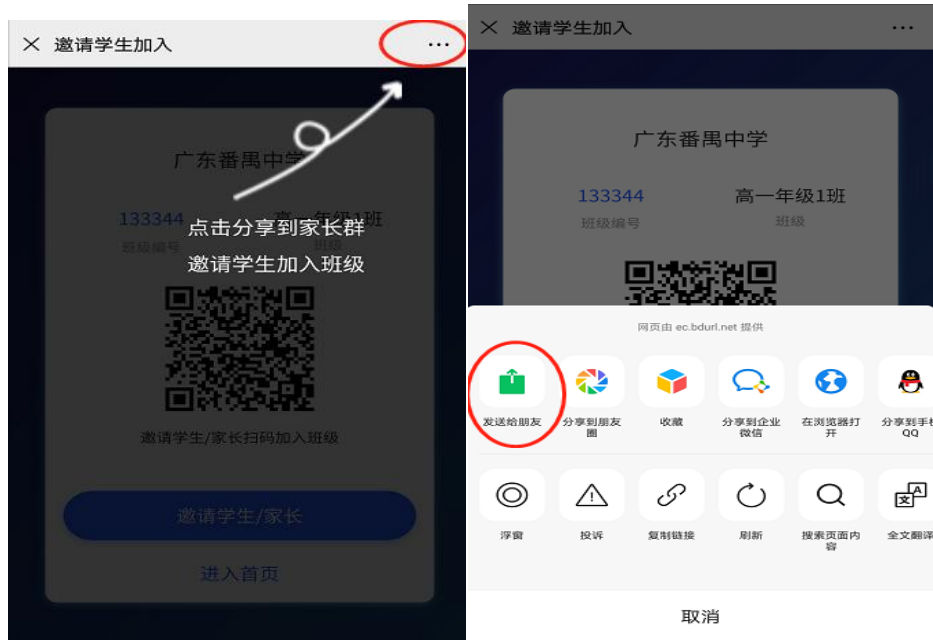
× 邀请学生加入 ···

广东番禺中学

133344 高一年级1班
班级编号

点击分享到家长群
邀请学生加入班级

邀请学生/家长扫码加入班级

邀请学生/家长

进入首页

× 邀请学生加入 ···

广东番禺中学

133344 高一年级1班
班级编号 班级

网页由 ec.bdurl.net 提供

发送给朋友 分享到朋友圈 收藏 分享到企业微信 在浏览器打开 分享到手机QQ

浮窗 投诉 复制链接 刷新 搜索页面内容 全文翻译

取消